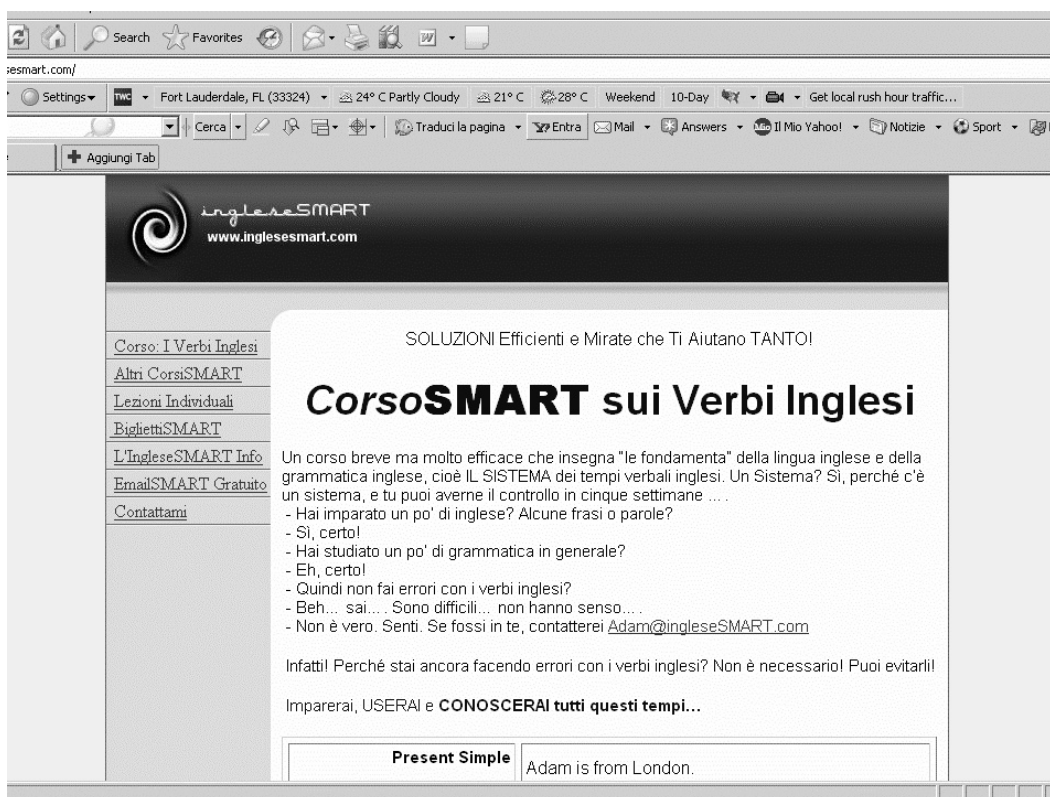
Search Favorites

esmart.com/

Settings TWC Fort Lauderdale, FL (33324) 24° C Partly Cloudy 21° C 28° C Weekend 10-Day Get local rush hour traffic...

Cerca Traduci la pagina Entra Mail Answers Il Mio Yahoo! Notizie Sport

Aggiungi Tab

ingleseSMART
www.inglesesmart.com

Corso: I Verbi Inglesi
Altri CorsiSMART
Lezioni Individuali
BigliettiSMART
L'IngleseSMART Info
EmailSMART Gratuito
Contattami

SOLUZIONI Efficienti e Mirate che Ti Aiutano TANTO!

CorsoSMART sui Verbi Inglesi

Un corso breve ma molto efficace che insegna "le fondamenta" della lingua inglese e della grammatica inglese, cioè IL SISTEMA dei tempi verbali inglesi. Un Sistema? Sì, perché c'è un sistema, e tu puoi averne il controllo in cinque settimane ... .
- Hai imparato un po' di inglese? Alcune frasi o parole?
- Sì, certo!
- Hai studiato un po' di grammatica in generale?
- Eh, certo!
- Quindi non fai errori con i verbi inglesi?
- Beh... sai... . Sono difficili... non hanno senso... .
- Non è vero. Senti. Se fossi in te, contatterei Adam@ingleseSMART.com

Infatti! Perché stai ancora facendo errori con i verbi inglesi? Non è necessario! Puoi evitarli!

Imparerai, USERAI e CONOSCERAI tutti questi tempi...

| Present Simple | Adam is from London. |
|---|---|